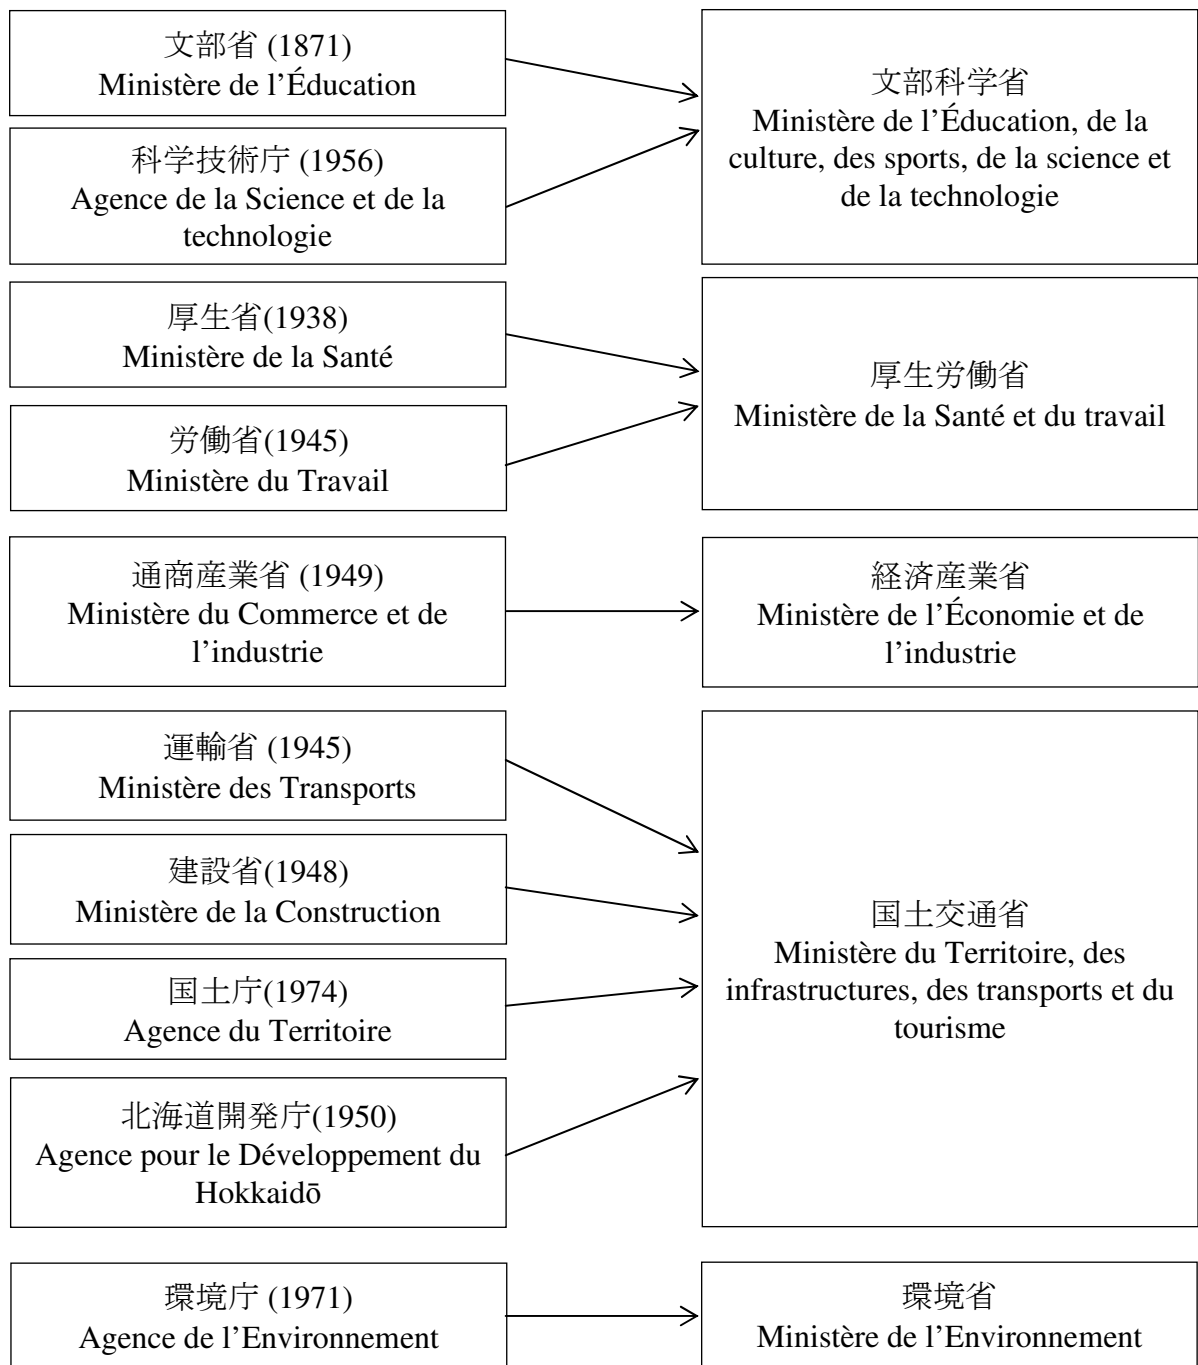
文部省 (1871)
Ministère de l’Éducation

科学技術庁 (1956)
Agence de la Science et de la technologie

文部科学省
Ministère de l’Éducation, de la culture, des sports, de la science et de la technologie

厚生省(1938)
Ministère de la Santé

労働省(1945)
Ministère du Travail

厚生労働省
Ministère de la Santé et du travail

通商産業省 (1949)
Ministère du Commerce et de l’industrie

経済産業省
Ministère de l’Économie et de l’industrie

運輸省 (1945)
Ministère des Transports

建設省(1948)
Ministère de la Construction

国土庁(1974)
Agence du Territoire

北海道開発庁(1950)
Agence pour le Développement du Hokkaidō

国土交通省
Ministère du Territoire, des infrastructures, des transports et du tourisme

環境庁 (1971)
Agence de l’Environnement

環境省
Ministère de l’Environnement